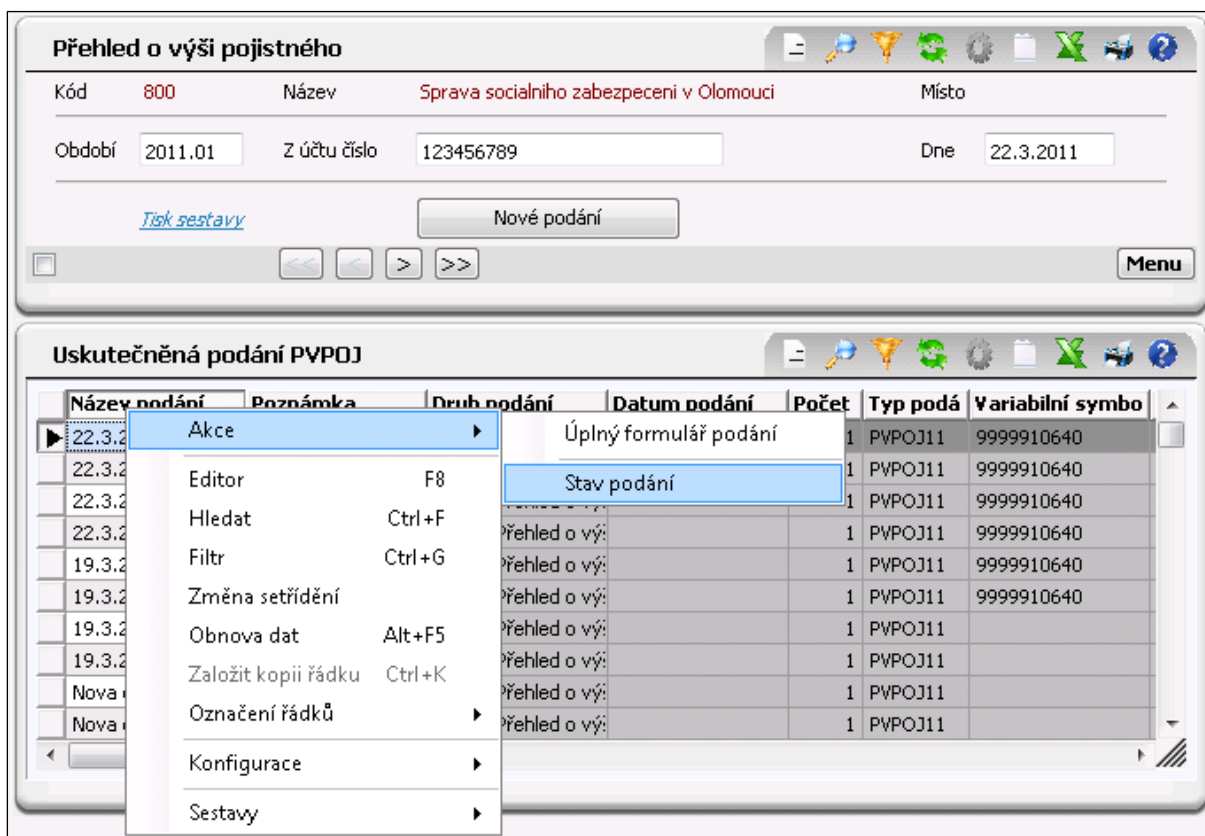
Přehled o výši pojistného

Kód 800 Název Sprava socialniho zabezpeceni v Olomouci Místo

Období 2011.01 Z účtu číslo 123456789 Dne 22.3.2011

Tisk sestavy

Nové podání

<< < > >>

Menu

Uskutečněná podání PVPOJ

| Název podání | Poznámka | Druh podání | Datum podání | Počet | Typ podá | Variabilní symbo |
|---|---|---|---|---|---|---|
| 22.3.2 | | | | 1 | PVPOJ11 | 9999910640 |
| 22.3.2 | | | | 1 | PVPOJ11 | 9999910640 |
| 22.3.2 | | | | 1 | PVPOJ11 | 9999910640 |
| 22.3.2 | | řehled o vý: | | 1 | PVPOJ11 | 9999910640 |
| 19.3.2 | | řehled o vý: | | 1 | PVPOJ11 | 9999910640 |
| 19.3.2 | | řehled o vý: | | 1 | PVPOJ11 | 9999910640 |
| 19.3.2 | | řehled o vý: | | 1 | PVPOJ11 | |
| 19.3.2 | | řehled o vý: | | 1 | PVPOJ11 | |
| Nova | | řehled o vý: | | 1 | PVPOJ11 | |
| Nova | | řehled o vý: | | 1 | PVPOJ11 | |

Akce
Editor F8
Hledat Ctrl+F
Filtr Ctrl+G
Změna setřídění
Obnova dat Alt+F5
Založit kopii řádku Ctrl+K
Označení řádků
Konfigurace
Sestavy

Úplný formulář podání
Stav podání